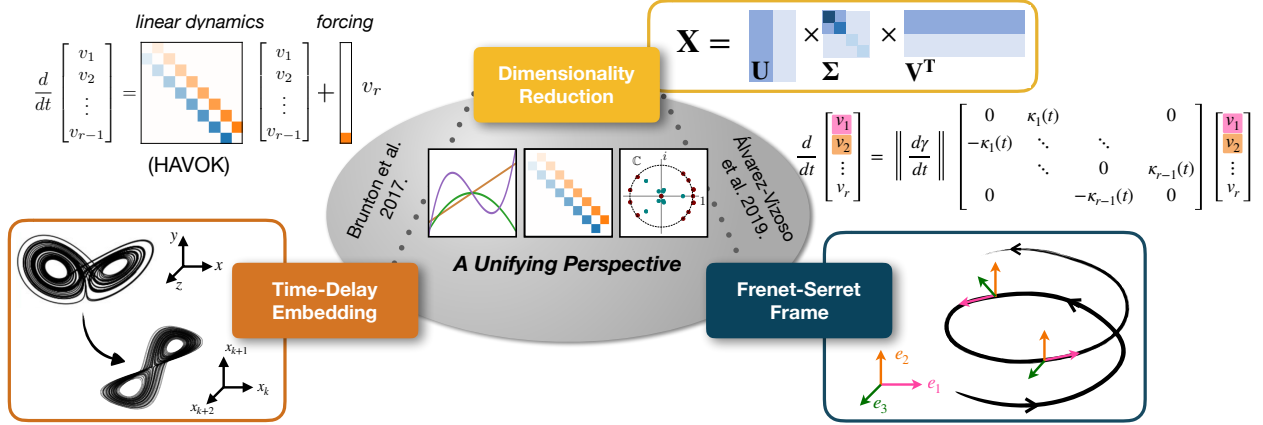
linear dynamics

forcing

$\frac{d}{dt}\begin{bmatrix} v_1 \\ v_2 \\ \vdots \\ v_{r-1} \end{bmatrix} = \begin{bmatrix} \; \end{bmatrix} \begin{bmatrix} v_1 \\ v_2 \\ \vdots \\ v_{r-1} \end{bmatrix} + \begin{bmatrix} \; \end{bmatrix} v_r$

(HAVOK)

Dimensionality Reduction

$\mathbf{X} = \mathbf{U} \times \mathbf{\Sigma} \times \mathbf{V^T}$

$\frac{d}{dt}\begin{bmatrix} v_1 \\ v_2 \\ \vdots \\ v_r \end{bmatrix} = \left\| \frac{d\gamma}{dt} \right\| \begin{bmatrix} 0 & \kappa_1(t) & & 0 \\ -\kappa_1(t) & \ddots & \ddots & \\ & \ddots & 0 & \kappa_{r-1}(t) \\ 0 & & -\kappa_{r-1}(t) & 0 \end{bmatrix} \begin{bmatrix} v_1 \\ v_2 \\ \vdots \\ v_r \end{bmatrix}$

Brunton et al. 2017.

Álvarez-Vizoso et al. 2019.

$\mathbb{C}$

$i$

1

A Unifying Perspective

$y$

$x$

$z$

Time-Delay Embedding

$x_{k+1}$

$x_k$

$x_{k+2}$

Frenet-Serret Frame

$e_2$

$e_1$

$e_3$